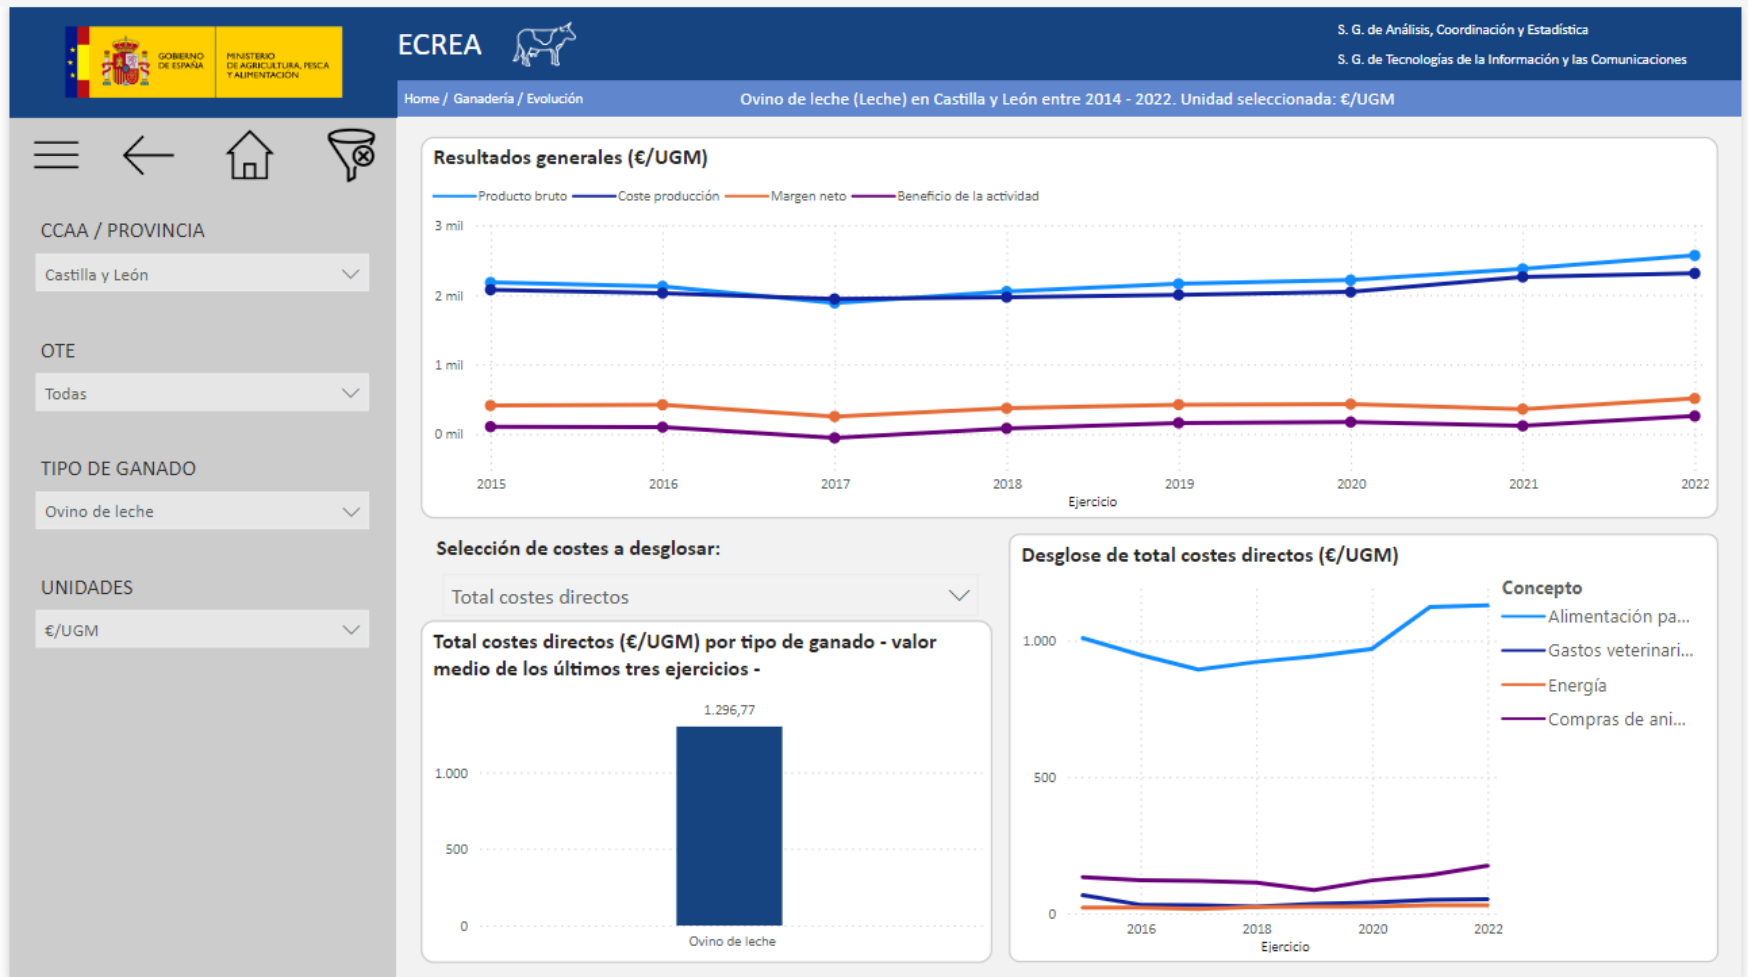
GOBIERNO DE ESPAÑA MINISTERIO DE AGRICULTURA, PESCA Y ALIMENTACIÓN

ECREA

S. G. de Análisis, Coordinación y Estadística
S. G. de Tecnologías de la Información y las Comunicaciones

Home / Ganadería / Evolución

Ovino de leche (Leche) en Castilla y León entre 2014 - 2022. Unidad seleccionada: €/UGM

CCAA / PROVINCIA
Castilla y León

OTE
Todas

TIPO DE GANADO
Ovino de leche

UNIDADES
€/UGM

Resultados generales (€/UGM)

Producto bruto Coste producción Margen neto Beneficio de la actividad

3 mil
2 mil
1 mil
0 mil

2015 2016 2017 2018 2019 2020 2021 2022
Ejercicio

Selección de costes a desglosar:
Total costes directos

Total costes directos (€/UGM) por tipo de ganado - valor medio de los últimos tres ejercicios -

1.296,77
1.000
500
0
Ovino de leche

Desglose de total costes directos (€/UGM)

1.000
500
0
2016 2018 2020 2022
Ejercicio

Concepto
Alimentación pa...
Gastos veterinari...
Energía
Compras de ani...